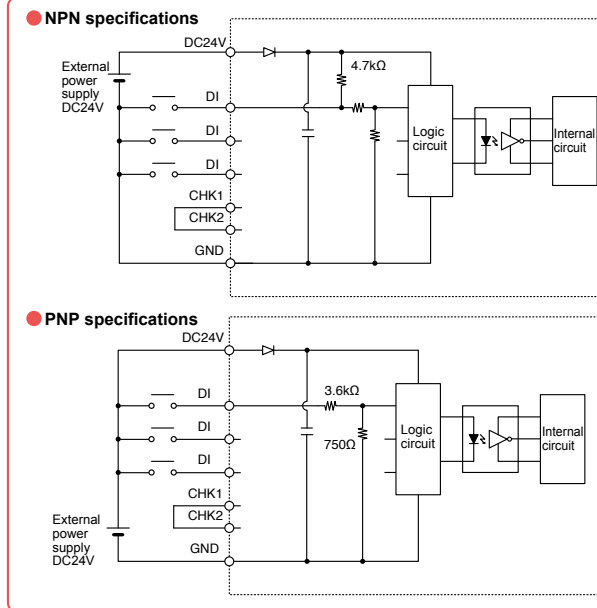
NPN specifications

DC24V

External power supply DC24V

4.7kΩ

DI

DI

DI

Logic circuit

Internal circuit

CHK1

CHK2

GND

PNP specifications

DC24V

DI

3.6kΩ

DI

750Ω

Logic circuit

Internal circuit

DI

CHK1

CHK2

External power supply DC24V

GND